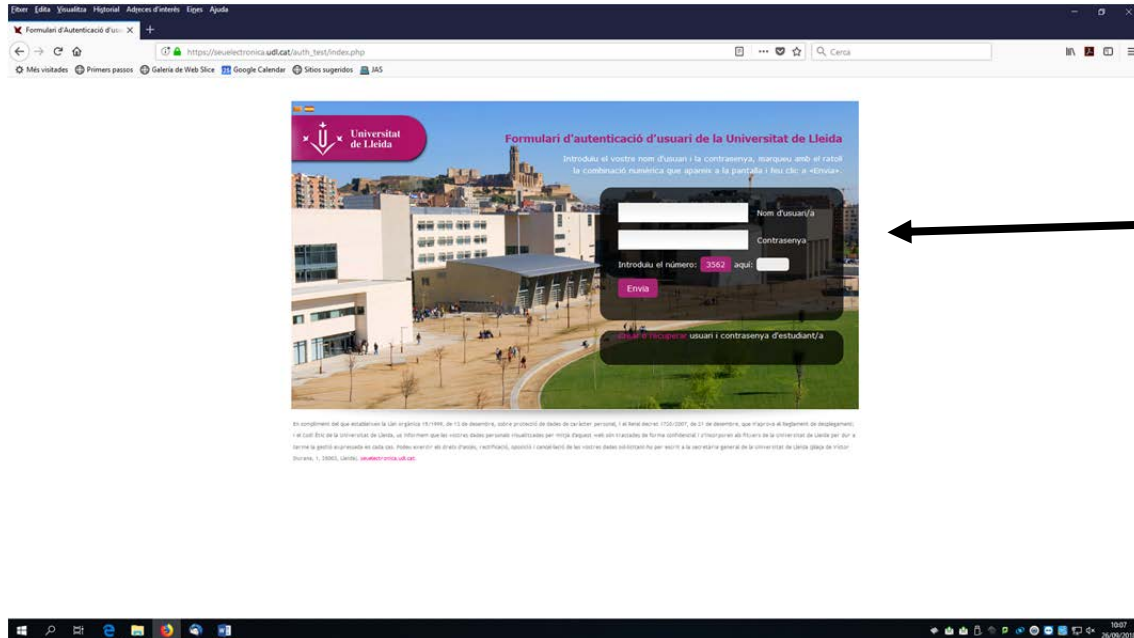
Fitxer Edita Visualitza Historial Adreces d'interès Eines Ajuda

Formulari d'Autenticació d'usu ×

https://seuelectronica.udl.cat/auth_test/index.php

Cerca

Més visitades Primers passos Galeria de Web Slice Google Calendar Sitios sugeridos JAS

Universitat de Lleida

Formulari d'autenticació d'usuari de la Universitat de Lleida

Introduïu el vostre nom d'usuari i la contrasenya, marqueu amb el ratolí la combinació numèrica que apareix a la pantalla i feu clic a «Envia».

Nom d'usuari/a

Contrasenya

Introduïu el número: 3562 aquí:

Envia

Crear o recuperar usuari i contrasenya d'estudiant/a

En compliment del que estableixen la Llei orgànica 15/1999, de 13 de desembre, sobre protecció de dades de caràcter personal, i el Reial decret 1720/2007, de 21 de desembre, que n'aprova el Reglament de desplegament, i el Codi Ètic de la Universitat de Lleida, us informem que les vostres dades personals visualitzades per mitjà d'aquest web són tractades de forma confidencial i s'incorporen als fitxers de la Universitat de Lleida per dur a terme la gestió expressada en cada cas. Podeu exercir els drets d'accés, rectificació, oposició i cancel·lació de les vostres dades sol·licitant-ho per escrit a la secretaria general de la Universitat de Lleida (plaça de Víctor Siurana, 1, 25003, Lleida). seuelectronica.udl.cat

10:07
26/09/2018